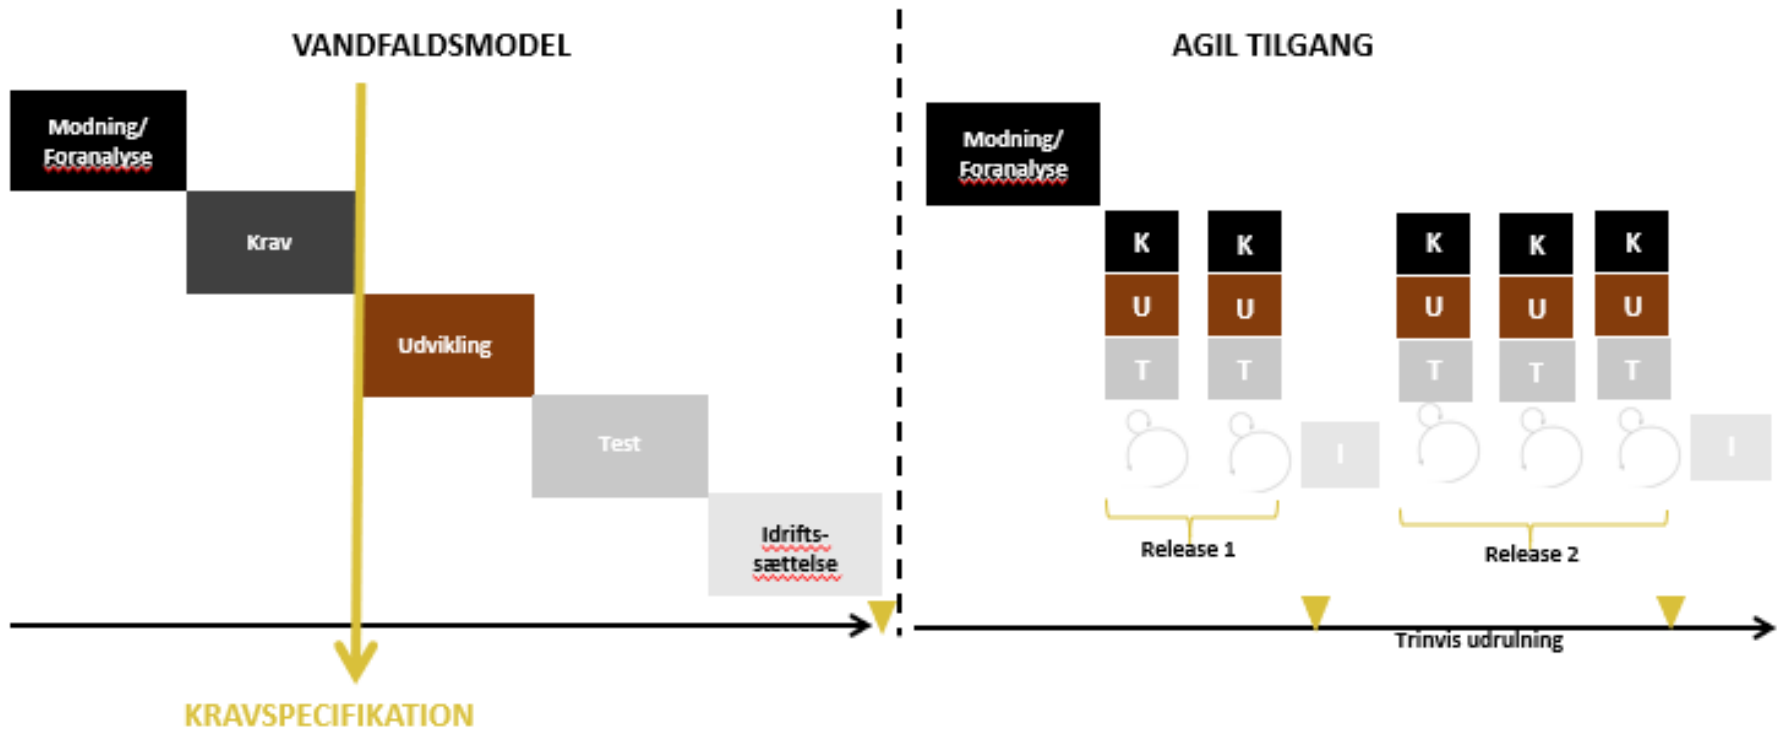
VANDFALDSMODEL

Modning/ Foranalyse

Krav

Udvikling

Test

Idriftssættelse

KRAVSPECIFIKATION

AGIL TILGANG

Modning/ Foranalyse

K
U
T

K
U
T

I

K
U
T

K
U
T

K
U
T

I

Release 1

Release 2

Trinvis udrulning